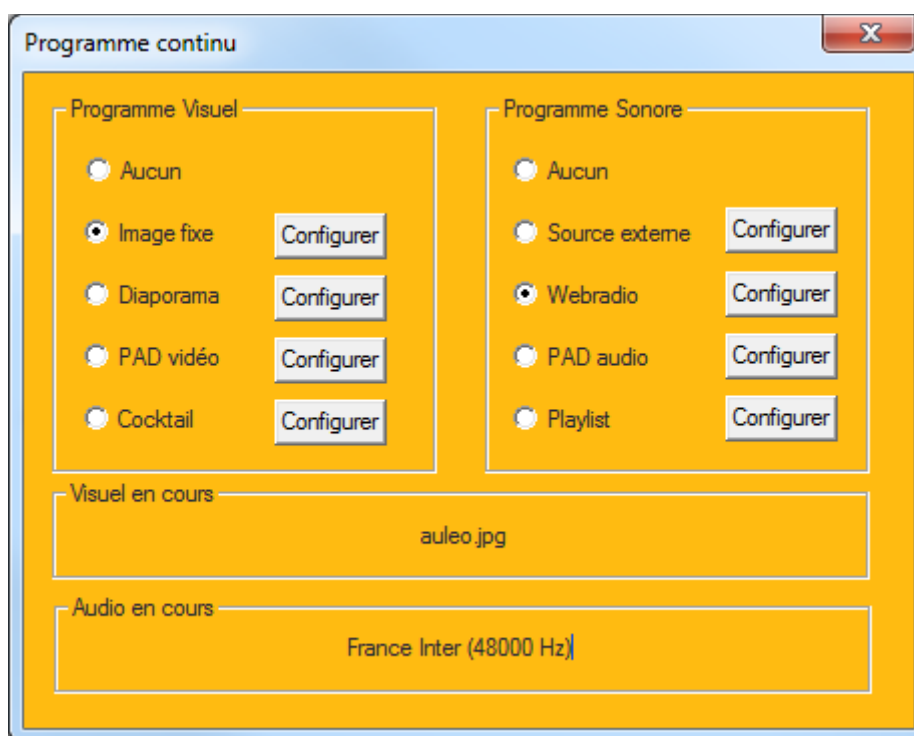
Programme continu

X

Programme Visuel

Aucun

Image fixe
Configurer

Diaporama
Configurer

PAD vidéo
Configurer

Cocktail
Configurer

Programme Sonore

Aucun

Source externe
Configurer

Webradio
Configurer

PAD audio
Configurer

Playlist
Configurer

Visuel en cours

auleo.jpg

Audio en cours

France Inter (48000 Hz)